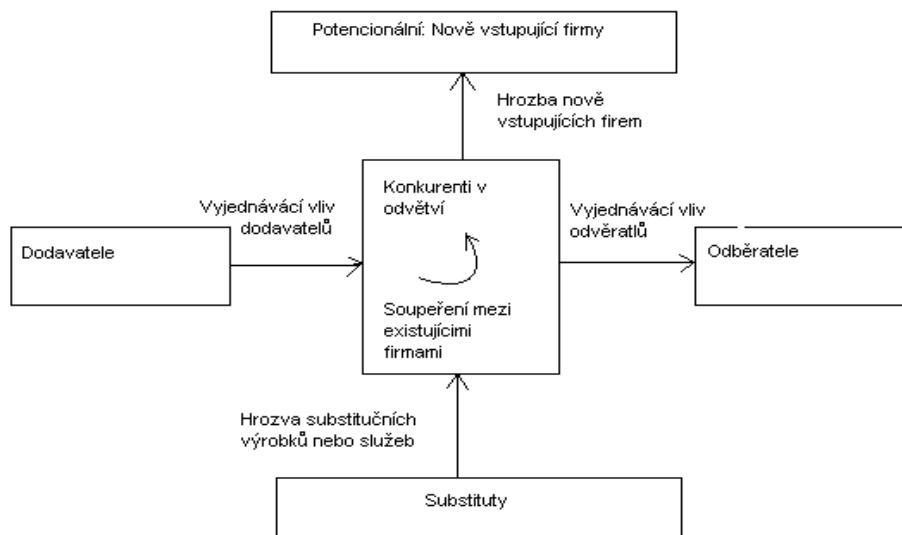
Potencionální: Nově vstupující firmy

Hrozba nově vstupujících firem

Vyjednávácí vliv dodavatelů

Dodavatele

Konkurenti v odvětví

Soupeření mezi existujícími firmami

Vyjednávácí vliv odvěratlů

Odběratele

Hrozva substitučních výrobků nebo služeb

Substituty